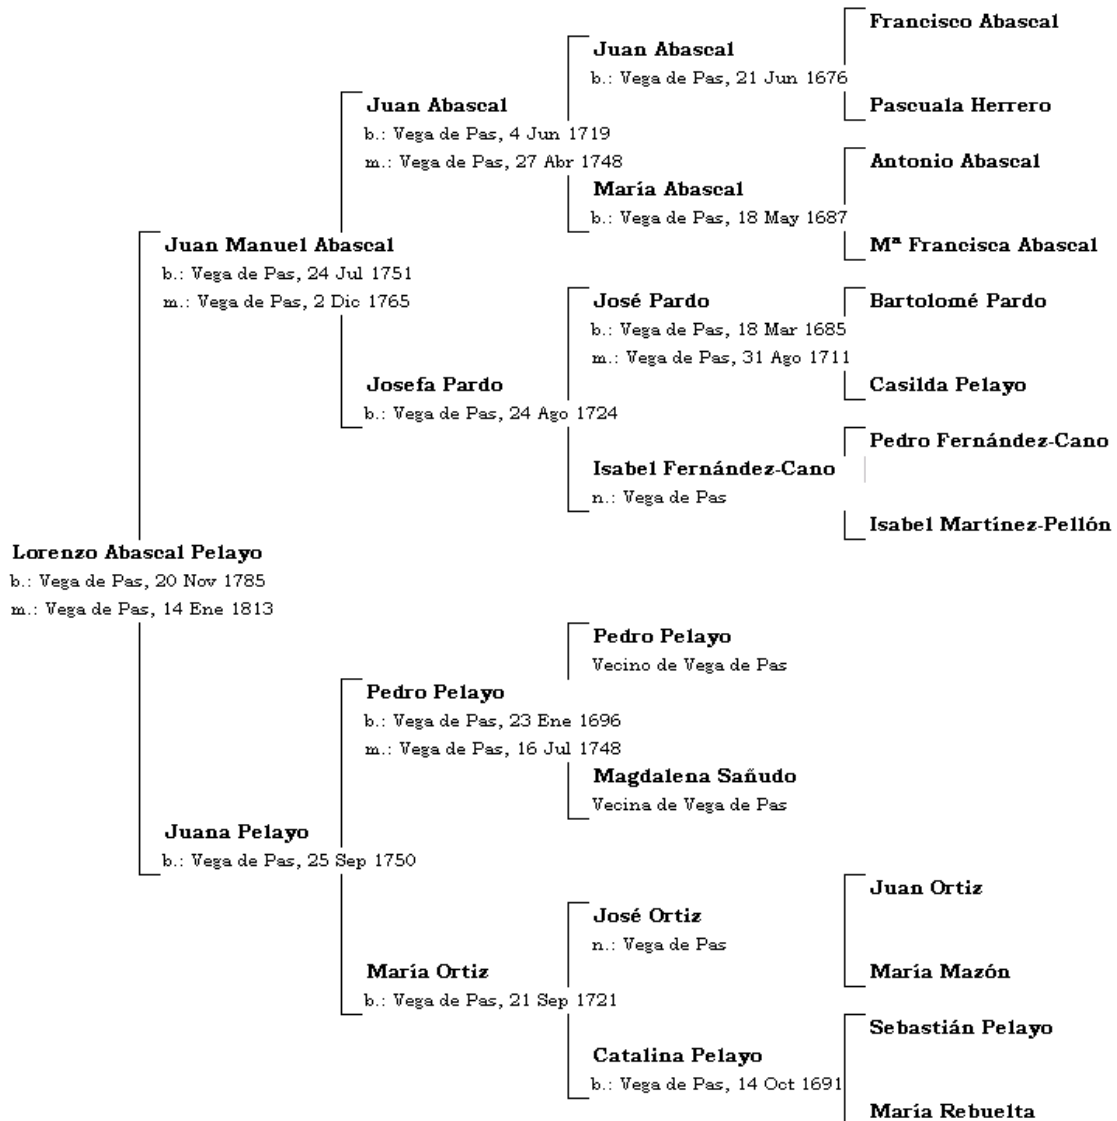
Francisco Abascal

Juan Abascal
b.: Vega de Pas, 21 Jun 1676

Pascuala Herrero

Juan Abascal
b.: Vega de Pas, 4 Jun 1719
m.: Vega de Pas, 27 Abr 1748

Antonio Abascal

María Abascal
b.: Vega de Pas, 18 May 1687

Mª Francisca Abascal

Juan Manuel Abascal
b.: Vega de Pas, 24 Jul 1751
m.: Vega de Pas, 2 Dic 1765

José Pardo
b.: Vega de Pas, 18 Mar 1685
m.: Vega de Pas, 31 Ago 1711

Bartolomé Pardo

Josefa Pardo
b.: Vega de Pas, 24 Ago 1724

Casilda Pelayo

Pedro Fernández-Cano

Isabel Fernández-Cano
n.: Vega de Pas

Isabel Martínez-Pellón

Lorenzo Abascal Pelayo
b.: Vega de Pas, 20 Nov 1785
m.: Vega de Pas, 14 Ene 1813

Pedro Pelayo
Vecino de Vega de Pas

Pedro Pelayo
b.: Vega de Pas, 23 Ene 1696
m.: Vega de Pas, 16 Jul 1748

Magdalena Sañudo
Vecina de Vega de Pas

Juana Pelayo
b.: Vega de Pas, 25 Sep 1750

Juan Ortiz

José Ortiz
n.: Vega de Pas

María Ortiz
b.: Vega de Pas, 21 Sep 1721

María Mazón

Sebastián Pelayo

Catalina Pelayo
b.: Vega de Pas, 14 Oct 1691

María Rebuelta